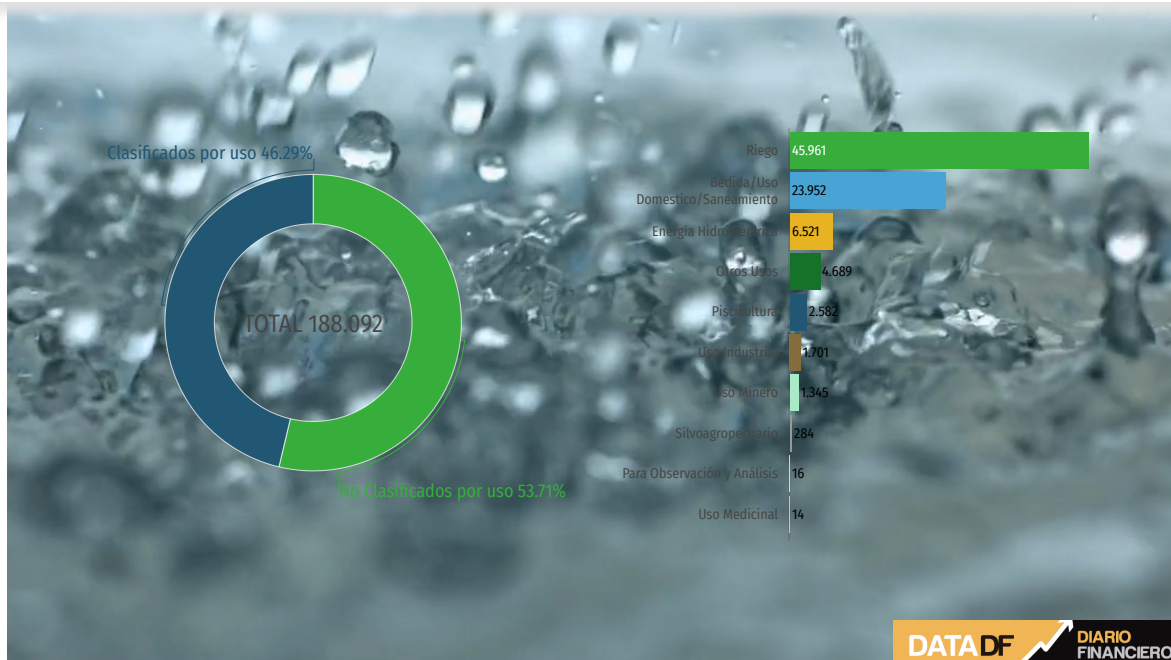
Clasificados por uso 46.29%

TOTAL 188.092

No Clasificados por uso 53.71%

| | |
|---|---|
| Riego | 45.961 |
| Bebida/Uso Domestico/Saneamiento | 23.952 |
| Energía Hidroeléctrica | 6.521 |
| Otros Usos | 4.689 |
| Piscicultura | 2.582 |
| Uso Industrial | 1.701 |
| Uso Minero | 1.345 |
| Silvoagropecuario | 284 |
| Para Observación y Análisis | 16 |
| Uso Medicinal | 14 |

DATADF DIARIO FINANCIERO